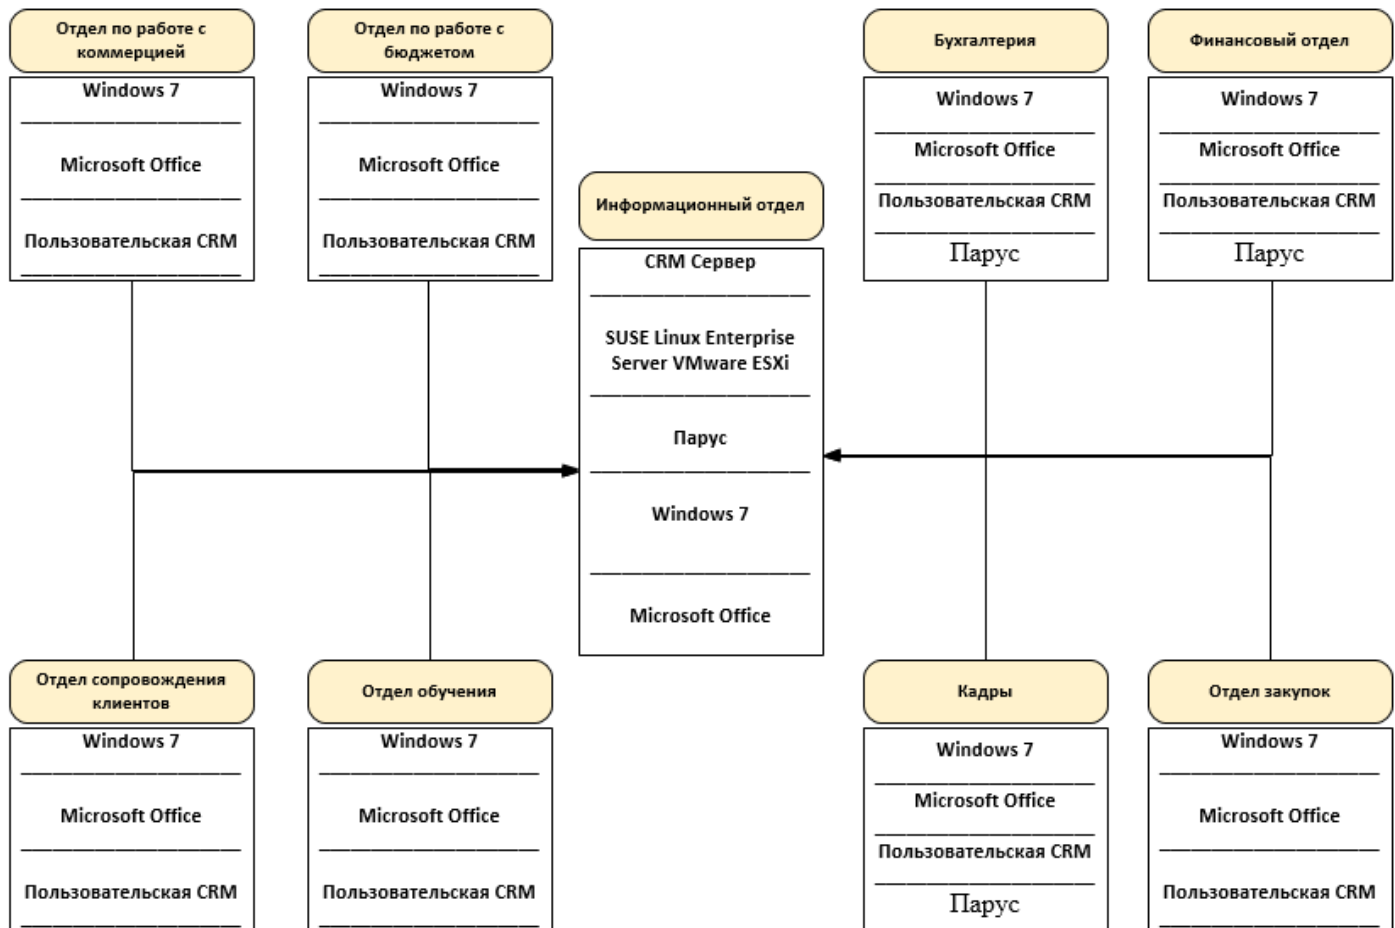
Отдел по работе с коммерцией

Windows 7

Microsoft Office

Пользовательская CRM

Отдел по работе с бюджетом

Windows 7

Microsoft Office

Пользовательская CRM

Бухгалтерия

Windows 7

Microsoft Office

Пользовательская CRM

Парус

Финансовый отдел

Windows 7

Microsoft Office

Пользовательская CRM

Парус

Информационный отдел

CRM Сервер

SUSE Linux Enterprise Server VMware ESXi

Парус

Windows 7

Microsoft Office

Отдел сопровождения клиентов

Windows 7

Microsoft Office

Пользовательская CRM

Отдел обучения

Windows 7

Microsoft Office

Пользовательская CRM

Кадры

Windows 7

Microsoft Office

Пользовательская CRM

Парус

Отдел закупок

Windows 7

Microsoft Office

Пользовательская CRM